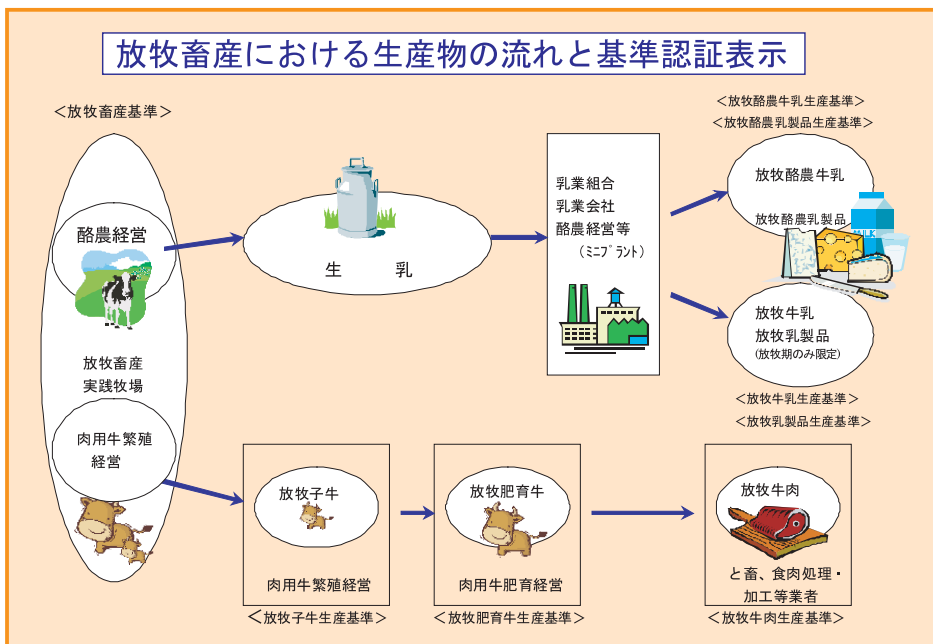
放牧畜産における生産物の流れと基準認証表示

＜放牧畜産基準＞

酪農経営

放牧畜産
実践牧場

肉用牛繁殖
経営

生　　乳

乳業組合
乳業会社
酪農経営等
（ミニプラント）

＜放牧酪農牛乳生産基準＞
＜放牧酪農乳製品生産基準＞

放牧酪農牛乳

放牧酪農乳製品

MILK

放牧牛乳
放牧乳製品
(放牧期のみ限定)

＜放牧牛乳生産基準＞
＜放牧乳製品生産基準＞

放牧子牛

肉用牛繁殖経営

＜放牧子牛生産基準＞

放牧肥育牛

肉用牛肥育経営

＜放牧肥育牛生産基準＞

放牧牛肉

と畜、食肉処理・
加工等業者

＜放牧牛肉生産基準＞